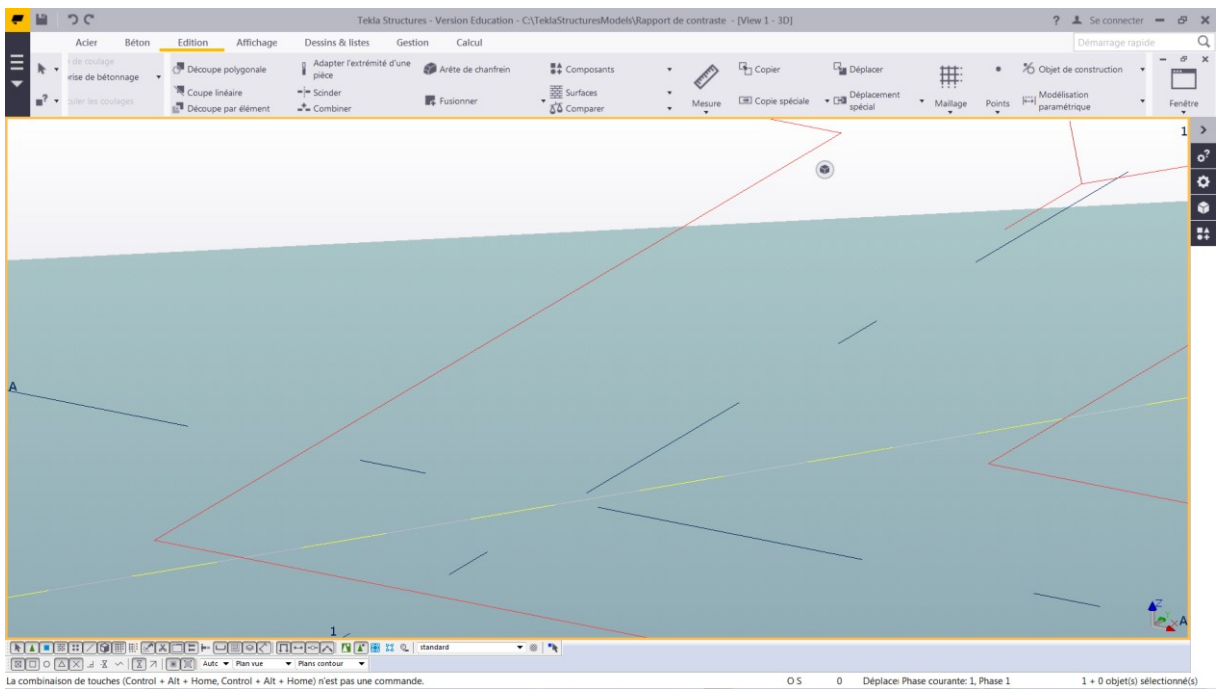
Tekla Structures - Version Education - C:\TeklaStructuresModels\Rapport de contraste - [View 1 - 3D]

? Se connecter

Acier Béton Edition Affichage Dessins & listes Gestion Calcul

Démarrage rapide

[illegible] de coulage
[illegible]rise de bétonnage
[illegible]uler les coulages

Découpe polygonale
Coupe linéaire
Découpe par élément

Adapter l'extrémité d'une pièce
Scinder
Combiner

Arête de chanfrein
Fusionner

Composants
Surfaces
Comparer

Mesure

Copier
Copie spéciale

Déplacer
Déplacement spécial

Maillage

Points

Objet de construction
Modélisation paramétrique

Fenêtre

1

A

1

A

standard

Autc Plan vue Plans contour

La combinaison de touches (Control + Alt + Home, Control + Alt + Home) n'est pas une commande.

O S 0 Déplace: Phase courante: 1, Phase 1 1 + 0 objet(s) sélectionné(s)